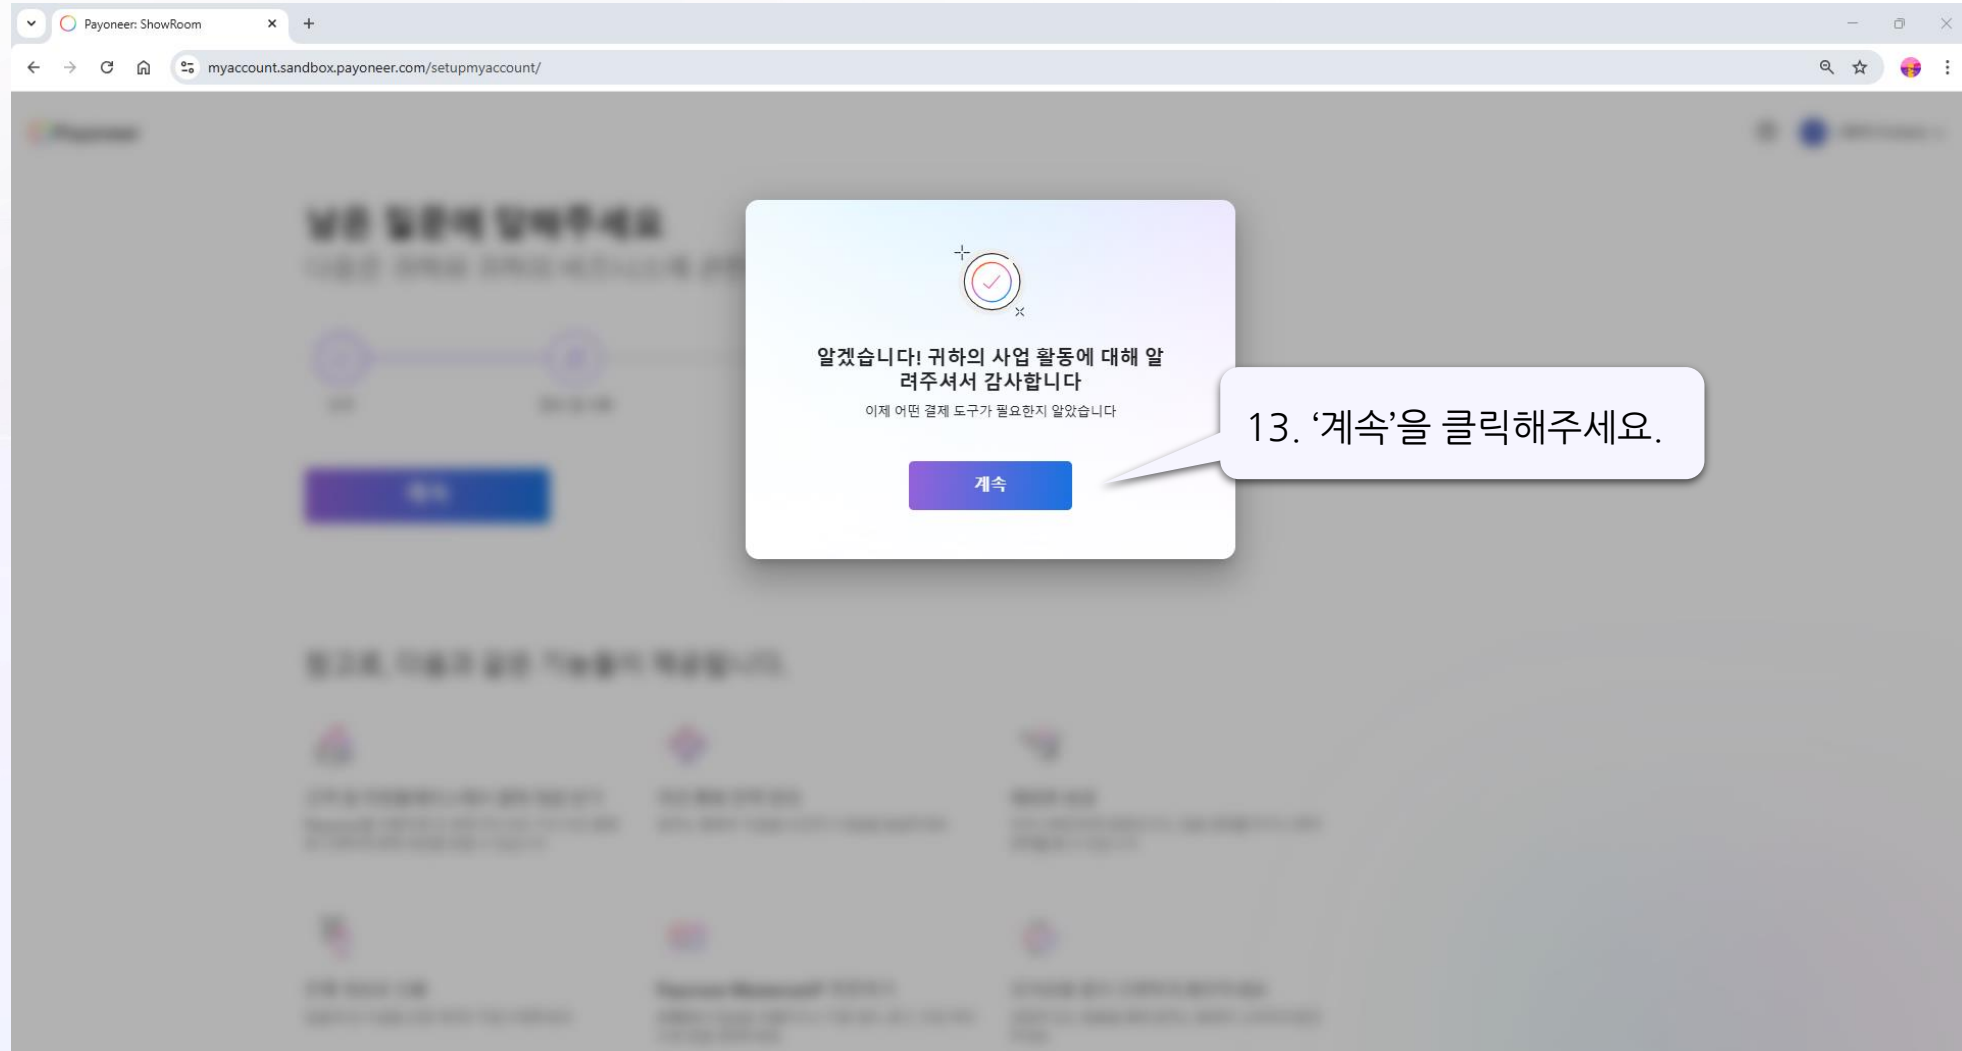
Payoneer: ShowRoom

myaccount.sandbox.payoneer.com/setupmyaccount/

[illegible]

알겠습니다! 귀하의 사업 활동에 대해 알려주셔서 감사합니다

이제 어떤 결제 도구가 필요한지 알았습니다

계속

13. ‘계속’을 클릭해주세요.